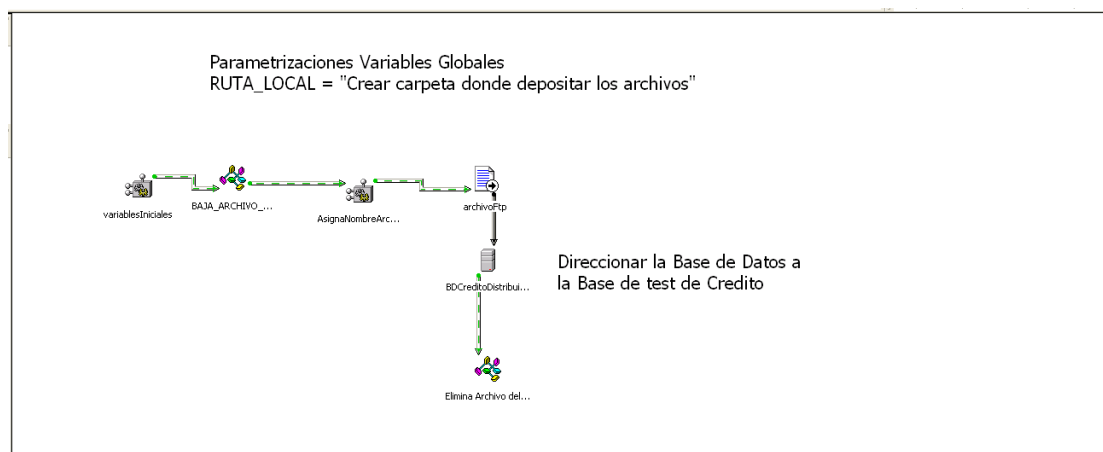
Parametrizaciones Variables Globales
RUTA_LOCAL = "Crear carpeta donde depositar los archivos"

variablesIniciales

BAJA_ARCHIVO_...

AsignaNombreArc...

archivoFtp

BDCreditoDistribui...

Direccionar la Base de Datos a la Base de test de Credito

Elimina Archivo del...